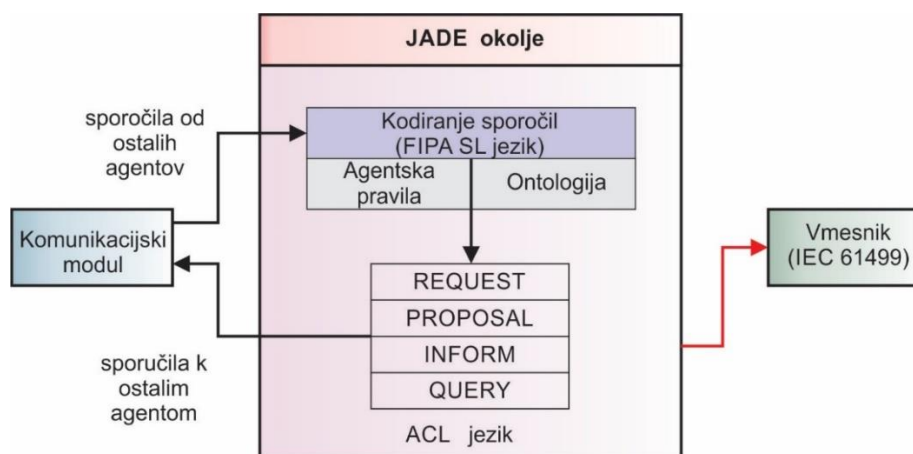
JADE okolje

sporočila od ostalih agentov

Kodiranje sporočil (FIPA SL jezik)

Agentska pravila

Ontologija

Komunikacijski modul

Vmesnik (IEC 61499)

REQUEST

PROPOSAL

INFORM

QUERY

sporučila k ostalim agentom

ACL jezik